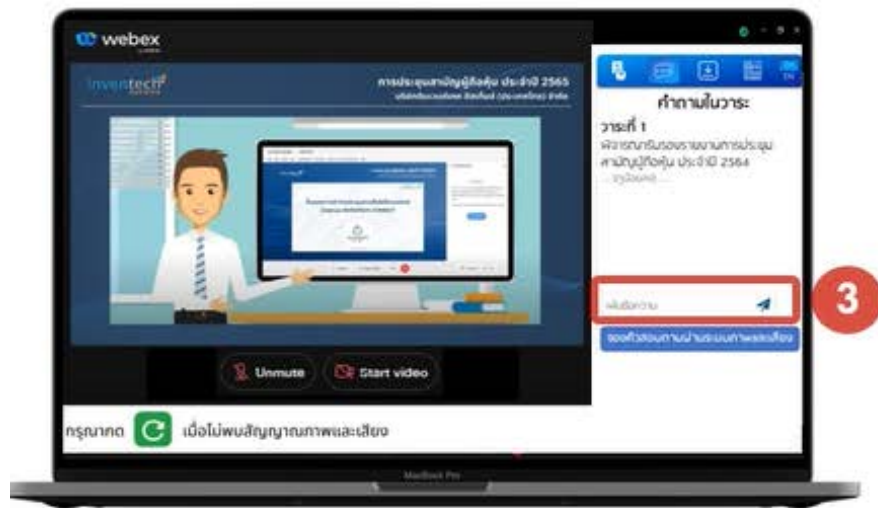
webex

inventech

การประชุมสามัญผู้ถือหุ้น ประจำปี 2565

บริษัทอินเวนท์เทค ซิสเท็มส์ (ประเทศไทย) จำกัด

คำถามในวาระ

วาระที่ 1

พิจารณารับรองรายงานการประชุมสามัญผู้ถือหุ้น ประจำปี 2564

... ดูเพิ่มเติม

พิมพ์ข้อความ

3

รอคิวสอบถามผ่านระบบภาพและเสียง

Unmute

Start video

กรุณากด

เมื่อไม่พบสัญญาณภาพและเสียง

MacBook Pro